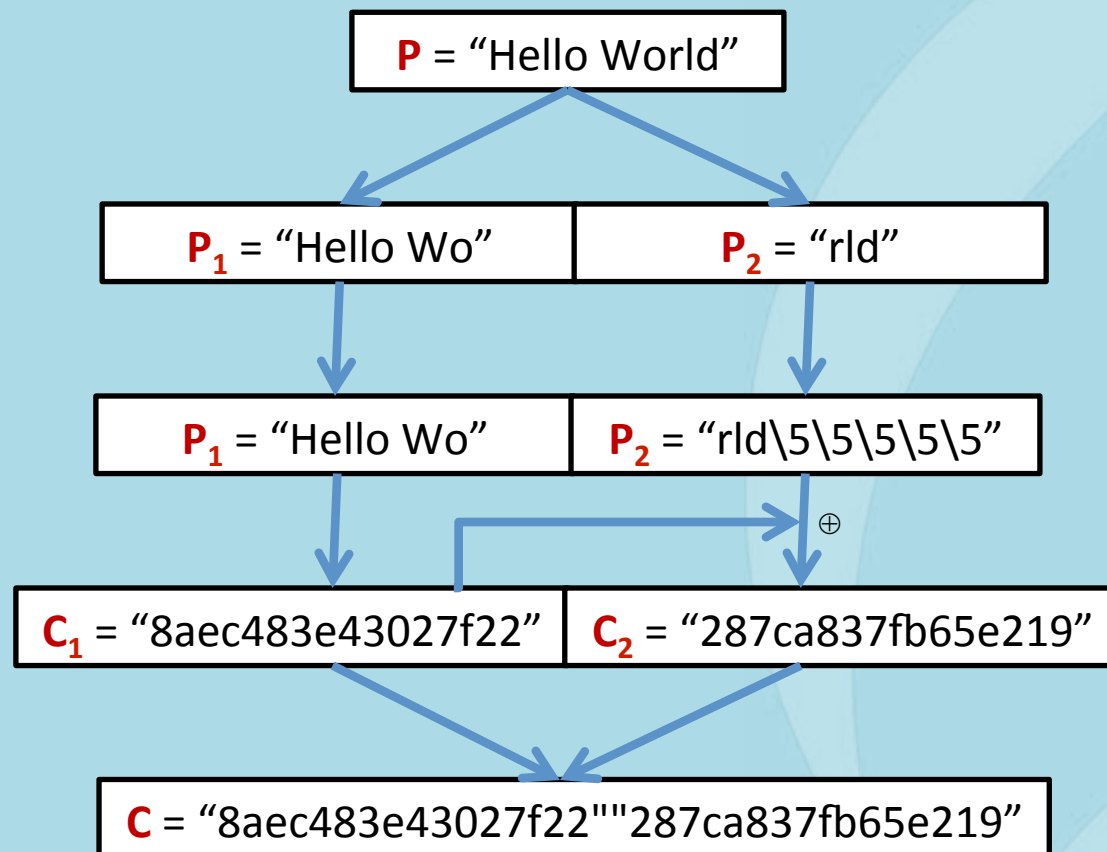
$P$ = “Hello World”

$P_1$ = “Hello Wo”

$P_2$ = “rld”

$P_1$ = “Hello Wo”

$P_2$ = “rld\5\5\5\5\5”

$\oplus$

$C_1$ = “8aec483e43027f22”

$C_2$ = “287ca837fb65e219”

$C$ = “8aec483e43027f22""287ca837fb65e219”